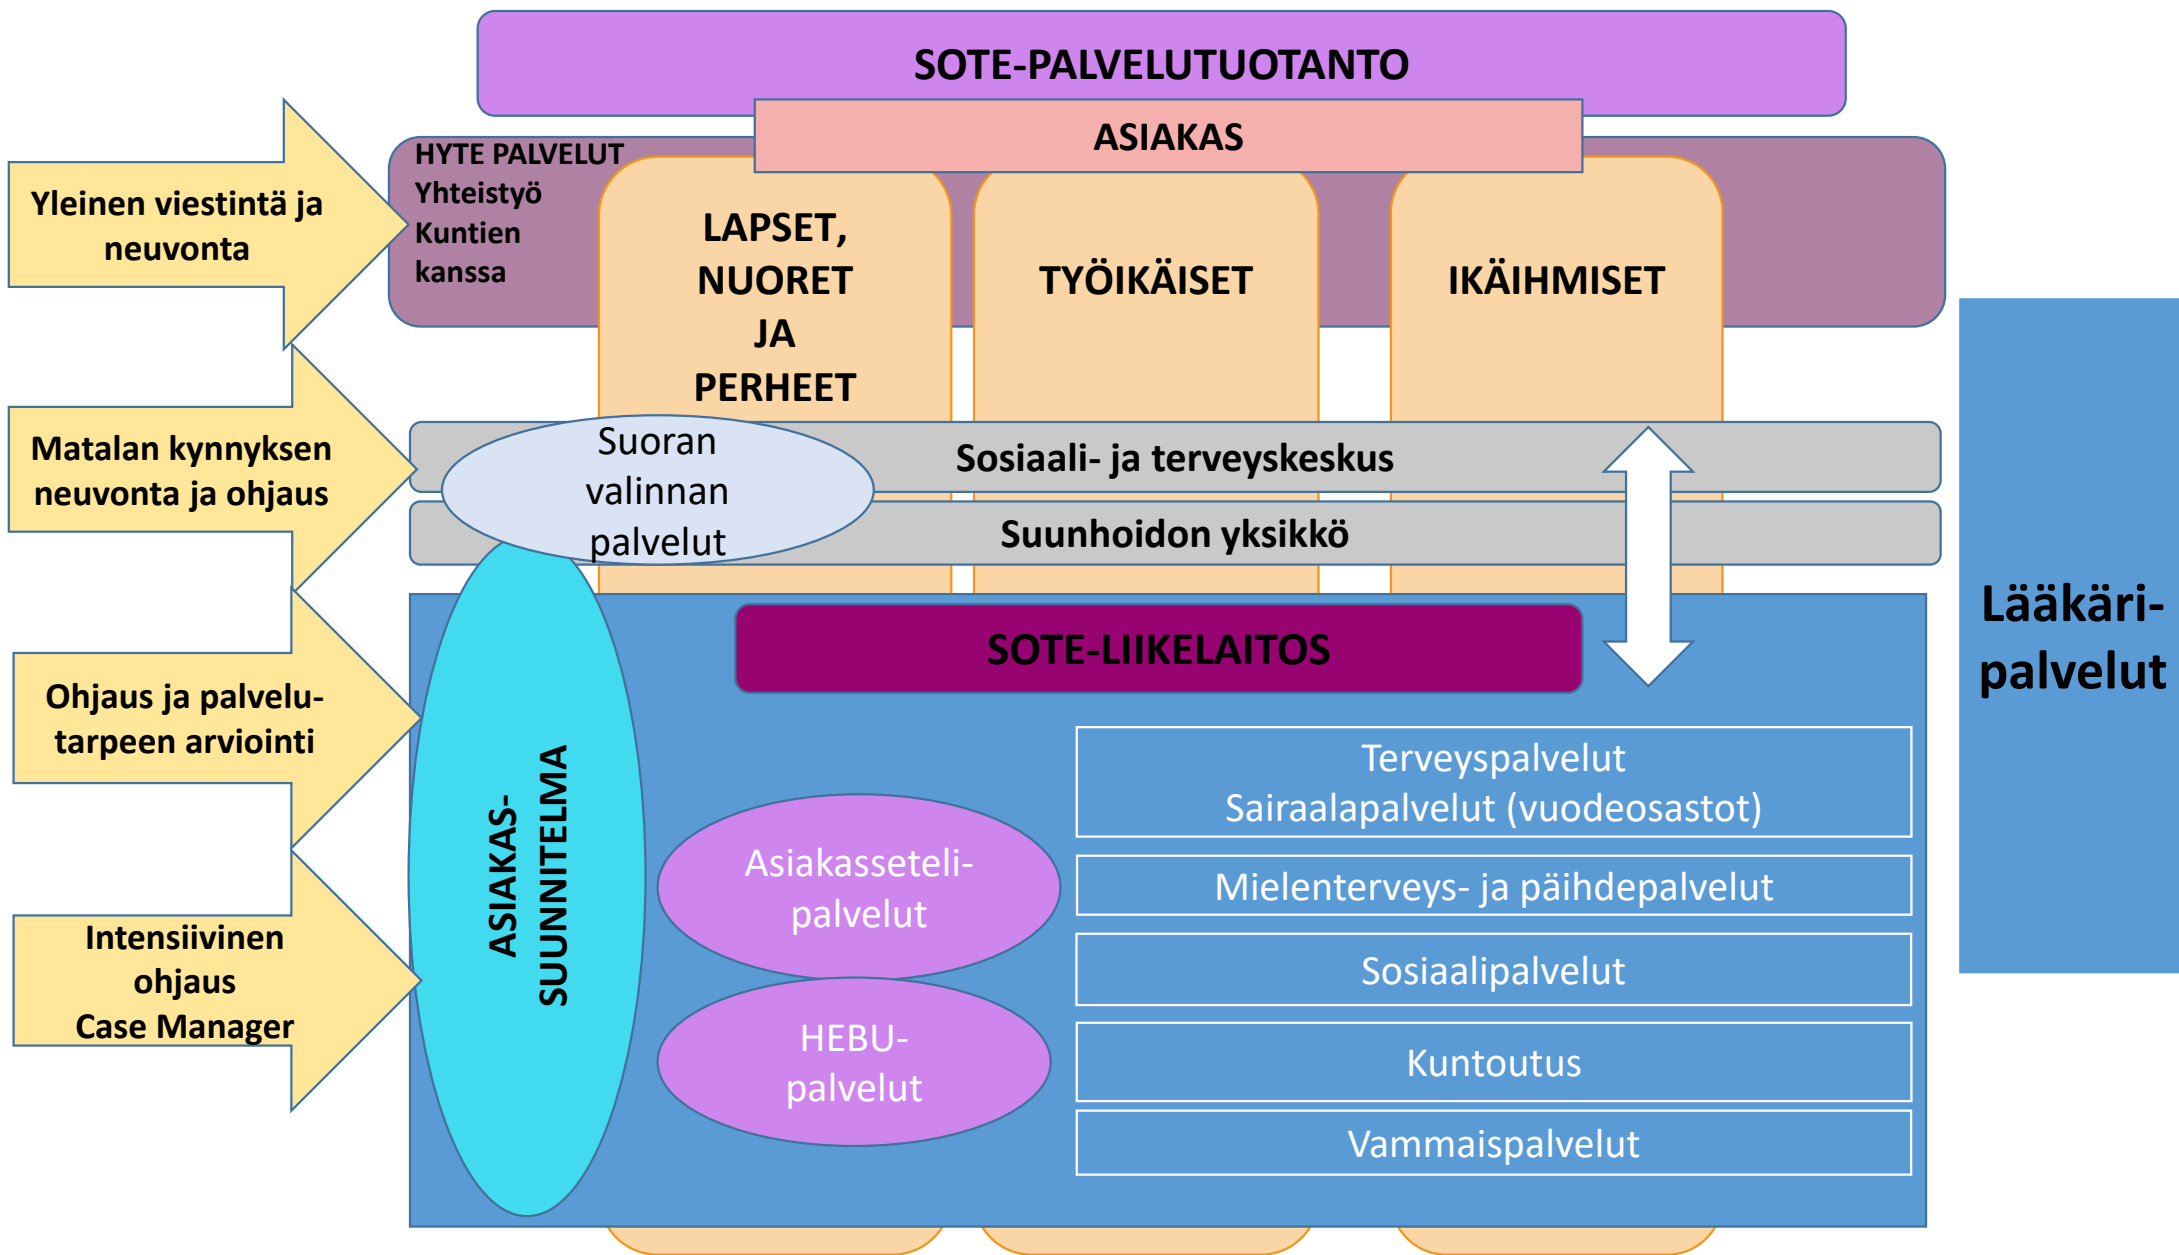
SOTE-PALVELUTUOTANTO

ASIAKAS

HYTE PALVELUT
Yhteistyö
Kuntien
kanssa

LAPSET, NUORET JA PERHEET

TYÖIKÄISET

IKÄIHMISET

Yleinen viestintä ja neuvonta

Matalan kynnyksen neuvonta ja ohjaus

Ohjaus ja palvelutarpeen arviointi

Intensiivinen ohjaus
Case Manager

Suoran valinnan palvelut

Sosiaali- ja terveyskeskus

Suunhoidon yksikkö

Lääkäri-palvelut

SOTE-LIIKELAITOS

ASIAKAS-SUUNNITELMA

Asiakasseteli-palvelut

HEBU-palvelut

Terveyspalvelut
Sairaalapalvelut (vuodeosastot)

Mielenterveys- ja päihdepalvelut

Sosiaalipalvelut

Kuntoutus

Vammaispalvelut